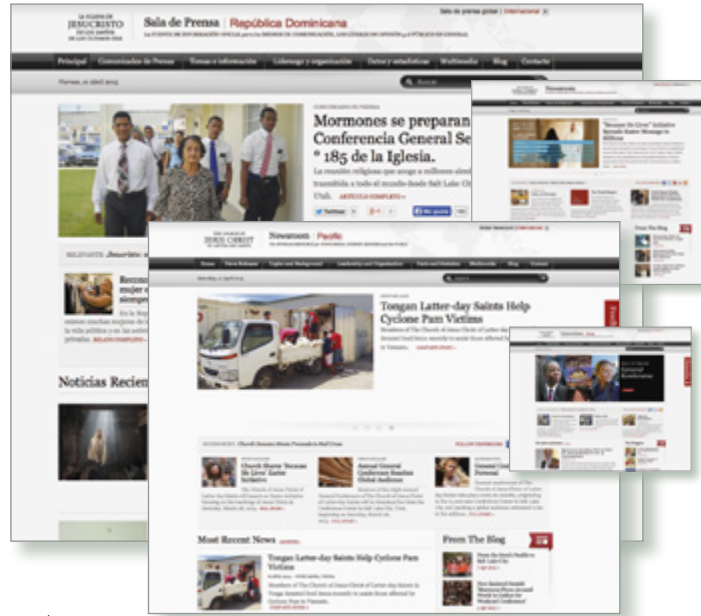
LA IGLESIA DE JESUCRISTO DE LOS SANTOS DE LOS ÚLTIMOS DÍAS

Sala de Prensa | República Dominicana

Sala de prensa global | Internacional

Principal | Comunicados de Prensa | Temas e información | Liderazgo y organización | Datos y estadísticas | Multimedia | Blog | Contacto

Buscar

Mormones se preparan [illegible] Conferencia General Se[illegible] ° 185 de la Iglesia.

La reunión religiosa que acoge a millones alred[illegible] transmitida a todo el mundo desde Salt Lake Ci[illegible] Utah.

ARTÍCULO COMPLETO »

Twitter

Me gusta

Noticias Recien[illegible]

Newsroom

"Because He Lives" Initiative Spreads Easter Message in Millions

From The Blog

THE CHURCH OF JESUS CHRIST OF LATTER-DAY SAINTS

Newsroom | Pacific

Global Newsroom

Home | News Releases | Topics and Background | Leadership and Organization | Facts and Statistics | Multimedia | Blog | Contact

Search

Tongan Latter-day Saints Help Cyclone Pam Victims

READ MORE »

Church Shares 'Because He Lives' Easter Initiative

Annual General Conference Reaches Global Audience

General Conference Personal

FOLLOW NEWSROOM

Most Recent News

Tongan Latter-day Saints Help Cyclone Pam Victims

From The Blog

General Conference